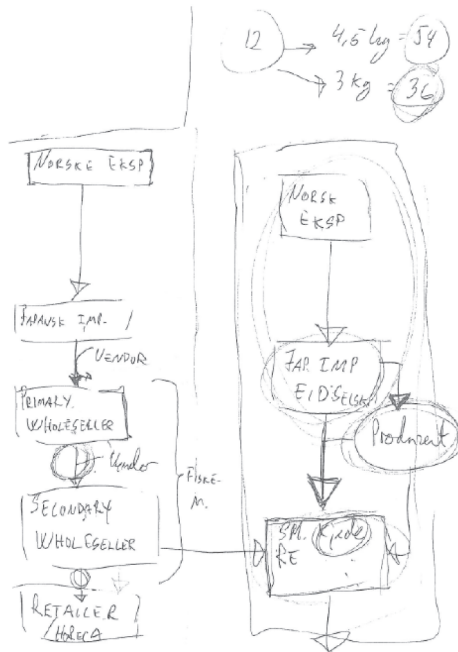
12
4,5 kg = 54
3 kg = 36

NORSKE EKSP

JAPANSK IMP.

VENDOR

PRIMARY WHOLESELLER

Vender

FISKE-M.

SECONDARY WHOLESELLER

RETAILER / HoReCa

NORSK EKSP

JAP. IMP EID'SELSKAP

Produsent

SPI. Kjede RE